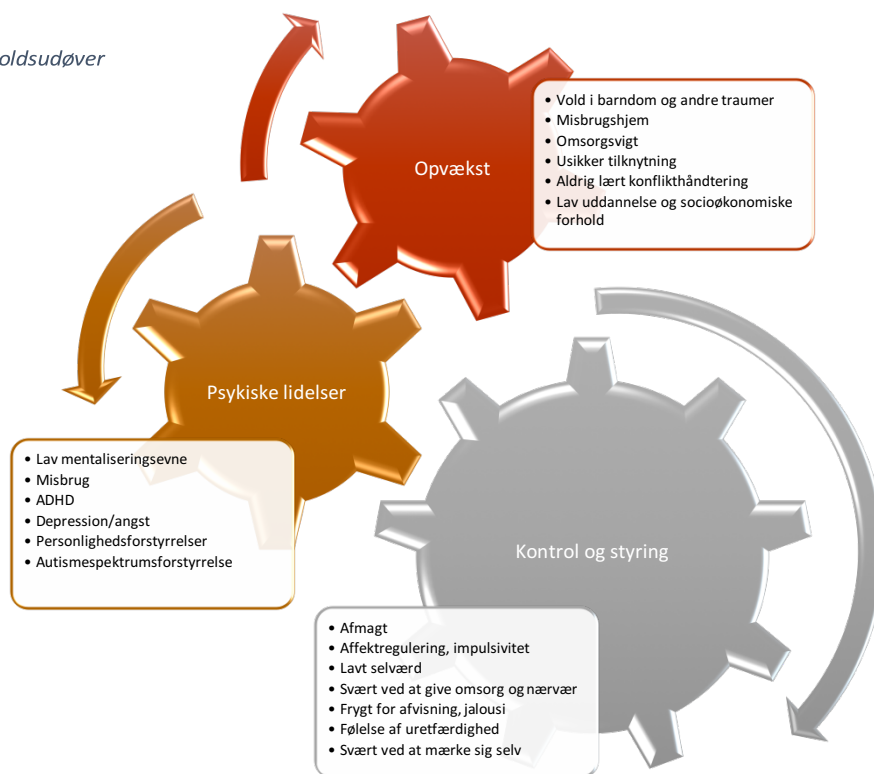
oldsudøver

Opvækst

- Vold i barndom og andre traumer
- Misbrugshjem
- Omsorgsvigt
- Usikker tilknytning
- Aldrig lært konflikthåndtering
- Lav uddannelse og socioøkonomiske forhold

Psykiske lidelser

- Lav mentaliseringsevne
- Misbrug
- ADHD
- Depression/angst
- Personlighedsforstyrrelser
- Autismespektrumsforstyrrelse

Kontrol og styring

- Afmagt
- Affektregulering, impulsivitet
- Lavt selværd
- Svært ved at give omsorg og nærvær
- Frygt for afvisning, jalousi
- Følelse af uretfærdighed
- Svært ved at mærke sig selv